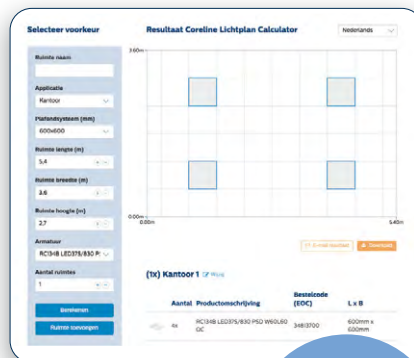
Selecteer voorkeur

Ruimte naam

Applicatie

Kantoor

Plafondsysteem (mm)

600x600

Ruimte lengte (m)

5,4

Ruimte breedte (m)

3,6

Ruimte hoogte (m)

2,7

Armatuur

RC134B LED37S/830 P

Aantal ruimtes

1

Berekenen

Ruimte toevoegen

Resultaat Coreline Lichtplan Calculator

Nederlands

3.60m

0.00m

0.00m

5.40m

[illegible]

Download

(1x) Kantoor 1 Wijzig

| Aantal | Productomschrijving | Bestelcode (EOC) | L x B |
|---|---|---|---|
| 4x | RC134B LED37S/830 PSD W60L60 OC | 34813700 | 600mm x 600mm |